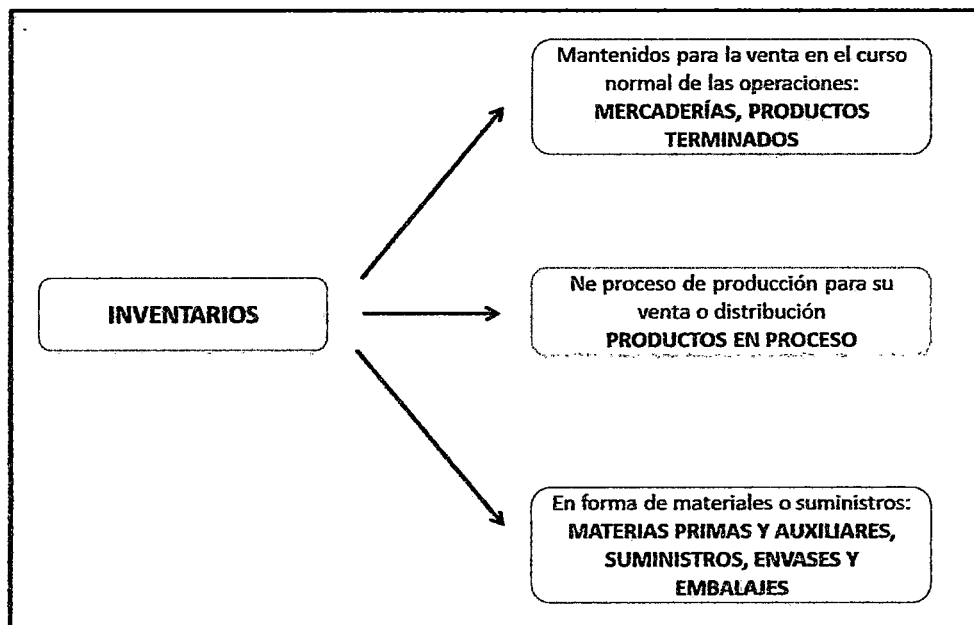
INVENTARIOS

Mantenidos para la venta en el curso normal de las operaciones: **MERCADERÍAS, PRODUCTOS TERMINADOS**

Ne proceso de producción para su venta o distribución **PRODUCTOS EN PROCESO**

En forma de materiales o suministros: **MATERIAS PRIMAS Y AUXILIARES, SUMINISTROS, ENVASES Y EMBALAJES**